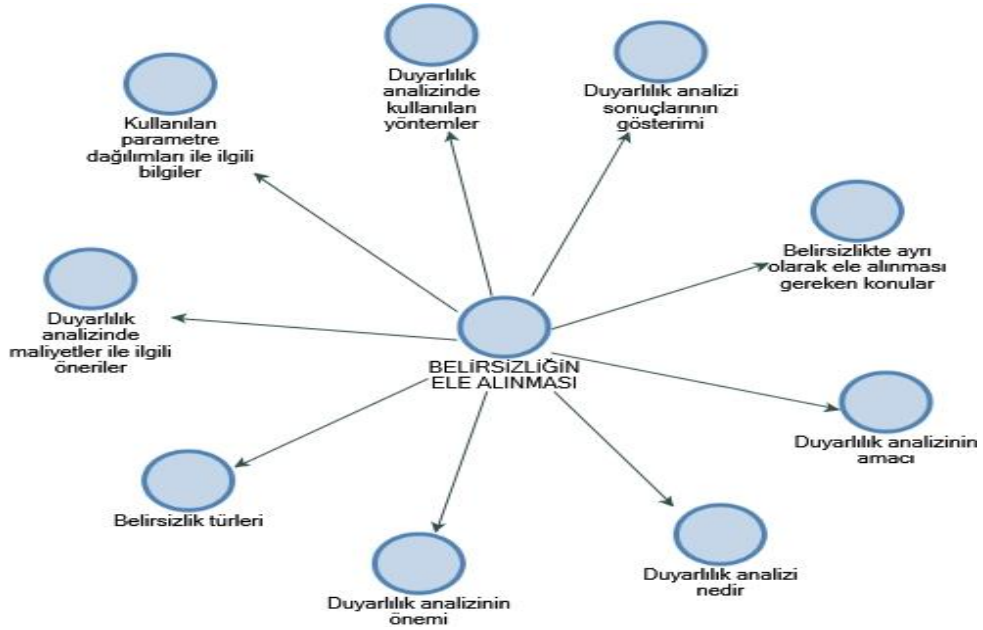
Duyarlılık analizinde kullanılan yöntemler

Duyarlılık analizi sonuçlarının gösterimi

Kullanılan parametre dağılımları ile ilgili bilgiler

Belirsizlikte ayrı olarak ele alınması gereken konular

Duyarlılık analizinde maliyetler ile ilgili öneriler

BELİRSİZLİĞİN ELE ALINMASI

Duyarlılık analizinin amacı

Belirsizlik türleri

Duyarlılık analizi nedir

Duyarlılık analizinin önemi